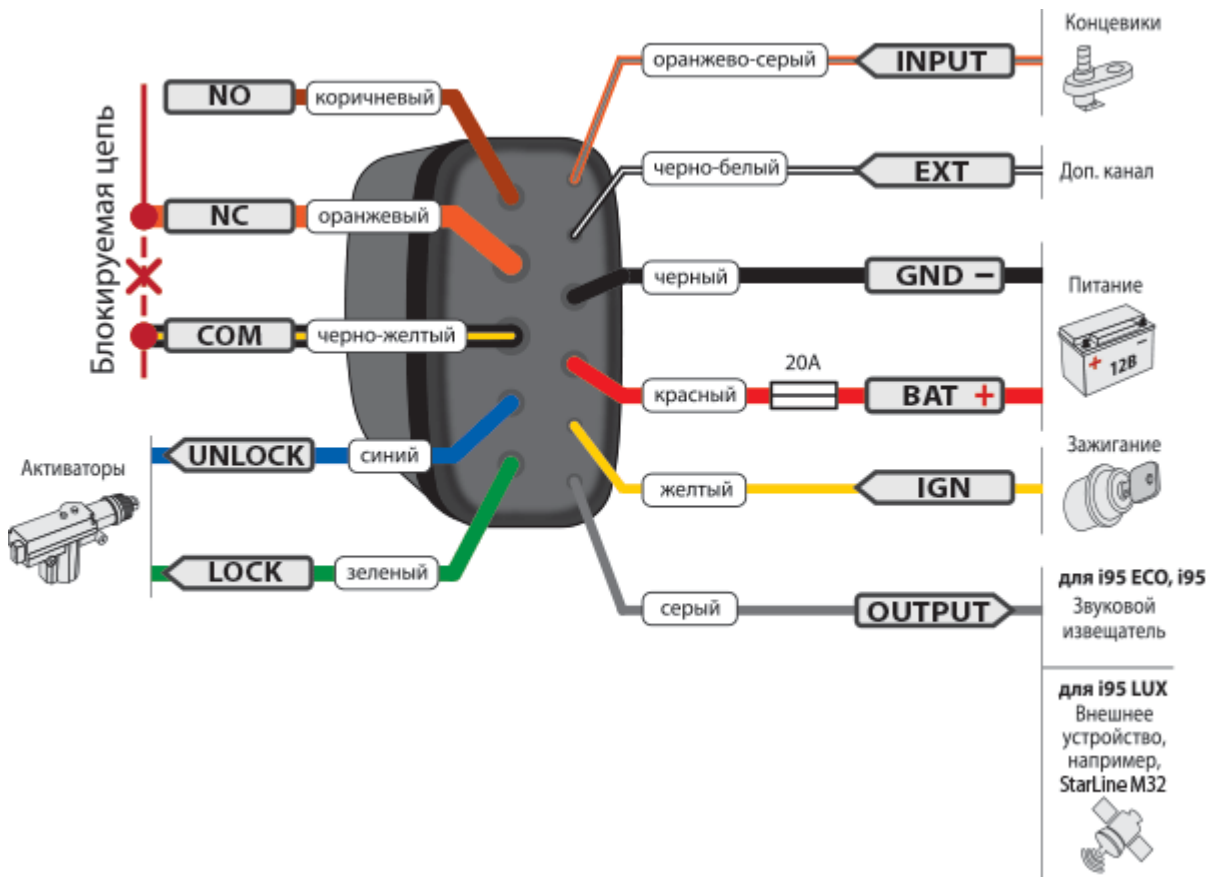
Блокируемая цепь

NO коричневый

NC оранжевый

COM черно-желтый

Активаторы

UNLOCK синий

LOCK зеленый

оранжево-серый INPUT Концевики

черно-белый EXT Доп. канал

черный GND −

Питание

+ 12В

красный 20А BAT +

Зажигание

желтый IGN

серый OUTPUT

для i95 ECO, i95
Звуковой извещатель

для i95 LUX
Внешнее устройство, например, StarLine M32